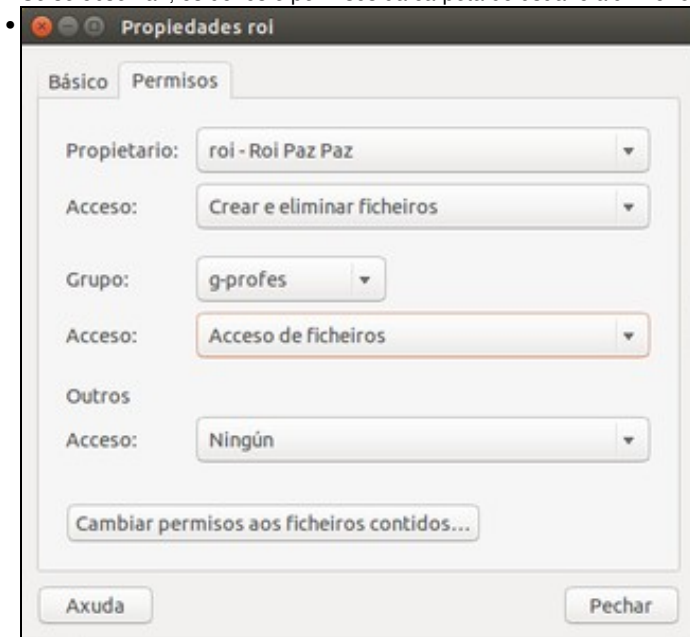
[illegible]

Propiedades roi

Básico | Permisos

Propietario: roi - Roi Paz Paz

Acceso: Crear e eliminar ficheiros

Grupo: g-profes

Acceso: Acceso de ficheiros

Outros

Acceso: Ningún

Cambiar permisos aos ficheiros contidos...

Axuda

Pechar